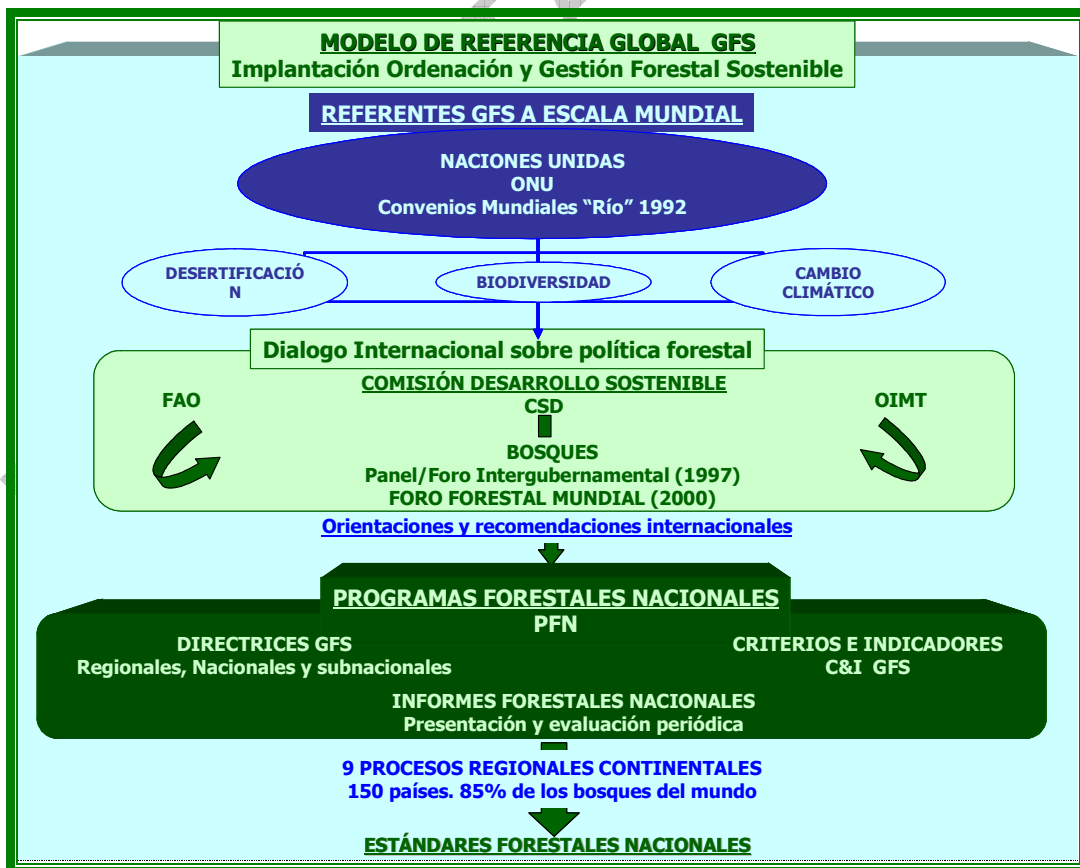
MODELO DE REFERENCIA GLOBAL GFS
Implantación Ordenación y Gestión Forestal Sostenible

REFERENTES GFS A ESCALA MUNDIAL

NACIONES UNIDAS
ONU
Convenios Mundiales "Río" 1992

DESERTIFICACIÓ N

BIODIVERSIDAD

CAMBIO CLIMÁTICO

Dialogo Internacional sobre política forestal

FAO

COMISIÓN DESARROLLO SOSTENIBLE
CSD

OIMT

BOSQUES
Panel/Foro Intergubernamental (1997)
FORO FORESTAL MUNDIAL (2000)

Orientaciones y recomendaciones internacionales

PROGRAMAS FORESTALES NACIONALES
PFN

DIRECTRICES GFS
Regionales, Nacionales y subnacionales

CRITERIOS E INDICADORES
C&I GFS

INFORMES FORESTALES NACIONALES
Presentación y evaluación periódica

9 PROCESOS REGIONALES CONTINENTALES
150 países. 85% de los bosques del mundo

ESTÁNDARES FORESTALES NACIONALES